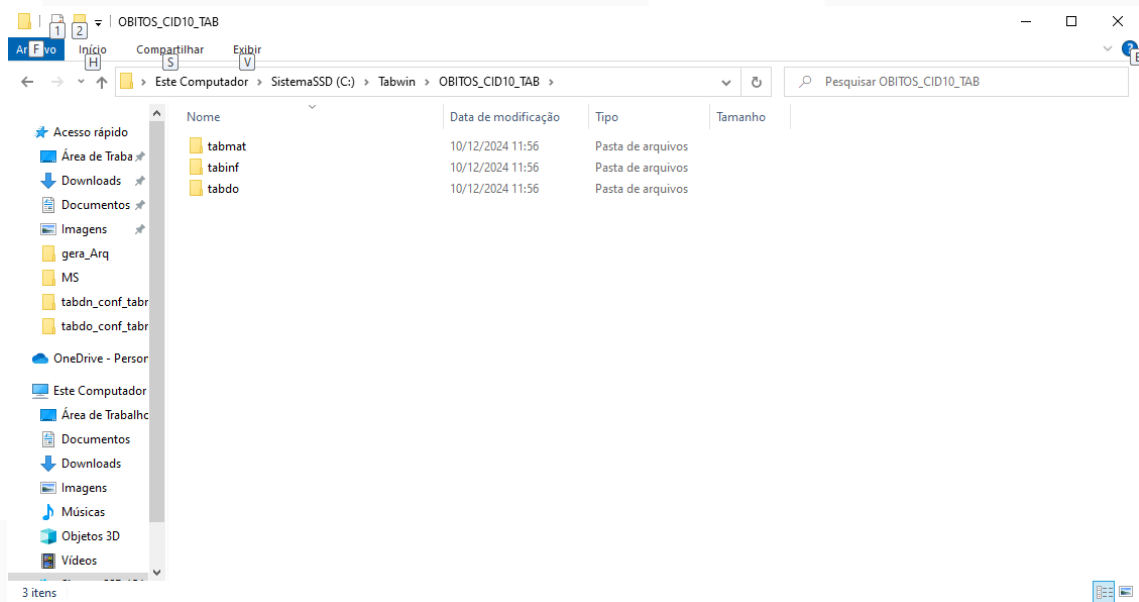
1 2 | OBITOS_CID10_TAB

Ar F vo Início H Compartilhar S Exibir V

Este Computador > SistemaSSD (C:) > Tabwin > OBITOS_CID10_TAB >

Pesquisar OBITOS_CID10_TAB

Acesso rápido
Área de Traba
Downloads
Documentos
Imagens
gera_Arq
MS
tabdn_conf_tabr
tabdo_conf_tabr
OneDrive - Persor
Este Computador
Área de Trabalho
Documentos
Downloads
Imagens
Músicas
Objetos 3D
Vídeos

| Nome | Data de modificação | Tipo | Tamanho |
|---|---|---|---|
| tabmat | 10/12/2024 11:56 | Pasta de arquivos | |
| tabinf | 10/12/2024 11:56 | Pasta de arquivos | |
| tabdo | 10/12/2024 11:56 | Pasta de arquivos | |

3 itens